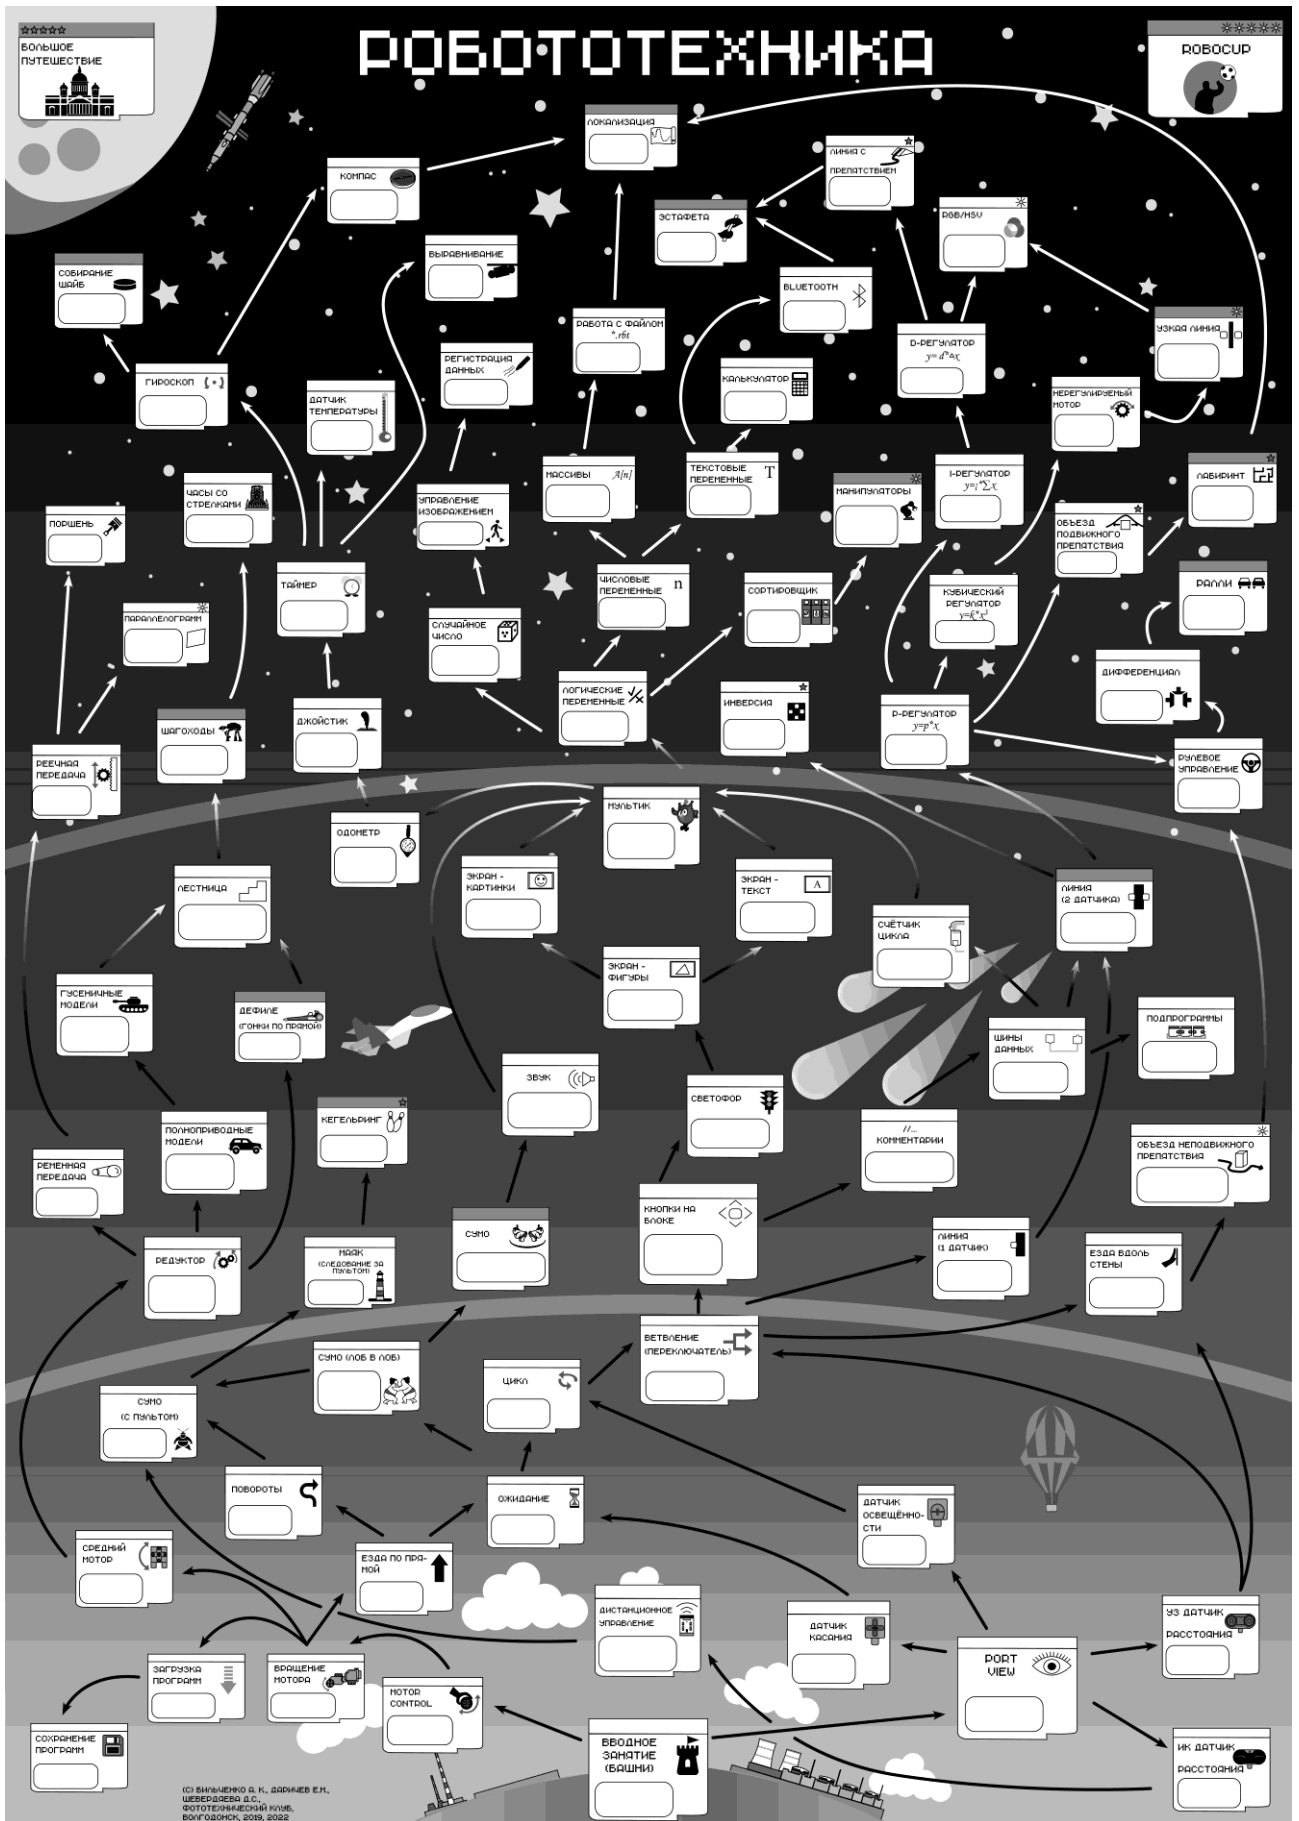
РОБОТОТЕХНИКА

БОЛЬШОЕ ПУТЕШЕСТВИЕ

ROBOCUP

ЛОКАЛИЗАЦИЯ

КОМПАС

ЛИНИЯ С ПРЕПЯТСТВИЕМ

ЭСТАФЕТА

RGB/HSV

СОБИРАНИЕ ШАЙБ

ВЫРАВНИВАНИЕ

BLUETOOTH

РАБОТА С ФАЙЛОМ *.rtf

УЗКАЯ ЛИНИЯ

D-РЕГУЛЯТОР $y=d*\Delta x$

РЕГИСТРАЦИЯ ДАННЫХ

ГИРОСКОП

КАЛЬКУЛЯТОР

НЕРЕГУЛИРУЕМЫЙ МОТОР

ДАТЧИК ТЕМПЕРАТУРЫ

МАССИВЫ $A[n]$

ТЕКСТОВЫЕ ПЕРЕМЕННЫЕ T

I-РЕГУЛЯТОР $y=i*\Sigma x$

ЛАБИРИНТ

ЧАСЫ СО СТРЕЛКАМИ

МАНИПУЛЯТОРЫ

УПРАВЛЕНИЕ ИЗОБРАЖЕНИЕМ

ОБЪЕЗД ПОДВИЖНОГО ПРЕПЯТСТВИЯ

ПОРШЕНЬ

ЧИСЛОВЫЕ ПЕРЕМЕННЫЕ n

ТАЙМЕР

СОРТИРОВЩИК

КУБИЧЕСКИЙ РЕГУЛЯТОР $y=k*x^3$

РАЛЛИ

ПАРАЛЛЕЛОГРАММ

СЛУЧАЙНОЕ ЧИСЛО

ДИФФЕРЕНЦИАЛ

ЛОГИЧЕСКИЕ ПЕРЕМЕННЫЕ

ИНВЕРСИЯ

P-РЕГУЛЯТОР $y=p*x$

ДЖОЙСТИК

ШАГОХОДЫ

РЕЕЧНАЯ ПЕРЕДАЧА

РУЛЕВОЕ УПРАВЛЕНИЕ

МУЛЬТИК

ОДОМЕТР

ЭКРАН - КАРТИНКИ

ЭКРАН - ТЕКСТ A

ЛИНИЯ (2 ДАТЧИКА)

ЛЕСТНИЦА

СЧЁТЧИК ЦИКЛА

ЭКРАН - ФИГУРЫ

ГУСЕНИЧНЫЕ МОДЕЛИ

ДЕФИЛЕ (ГОНКИ ПО ПРЯМОЙ)

ПОДПРОГРАММЫ

ШИНЫ ДАННЫХ

ЗВУК

СВЕТОФОР

ПОЛНОПРИВОДНЫЕ МОДЕЛИ

КЕГЕЛЬРИНГ

//... КОММЕНТАРИИ

ОБЪЕЗД НЕПОДВИЖНОГО ПРЕПЯТСТВИЯ

РЕМЕННАЯ ПЕРЕДАЧА

КНОПКИ НА БЛОКЕ

СУМО

РЕДУКТОР

МАЯК (СЛЕДОВАНИЕ ЗА ПУЛЬТОМ)

ЛИНИЯ (1 ДАТЧИК)

ЕЗДА ВДОЛЬ СТЕНЫ

ВЕТВЛЕНИЕ (ПЕРЕКЛЮЧАТЕЛЬ)

СУМО (ЛОБ В ЛОБ)

ЦИКЛ

СУМО (С ПУЛЬТОМ)

ПОВОРОТЫ

ОЖИДАНИЕ

ДАТЧИК ОСВЕЩЁННОСТИ

СРЕДНИЙ МОТОР

ЕЗДА ПО ПРЯМОЙ

ДИСТАНЦИОННОЕ УПРАВЛЕНИЕ

ДАТЧИК КАСАНИЯ

PORT VIEW

УЗ ДАТЧИК РАССТОЯНИЯ

ЗАГРУЗКА ПРОГРАММ

ВРАЩЕНИЕ МОТОРА

MOTOR CONTROL

СОХРАНЕНИЕ ПРОГРАММ

ВВОДНОЕ ЗАНЯТИЕ (БАШНИ)

ИК ДАТЧИК РАССТОЯНИЯ

(С) ВИЛЬЧЕНКО А. К., ДАРИЧЕВ Е.Н., ШЕВЕРДАЕВА Д.С., ФОТОТЕХНИЧЕСКИЙ КЛУБ, ВОЛГОДОНСК, 2019, 2022